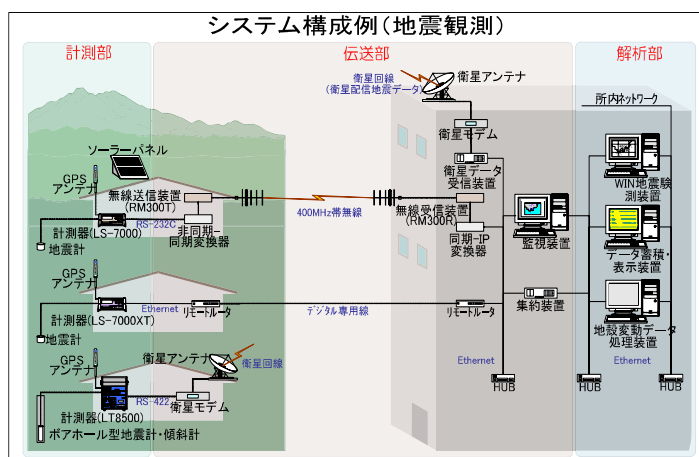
システム構成例（地震観測）

計測部

伝送部

解析部

衛星回線
（衛星配信地震データ）

衛星アンテナ

衛星モデム

衛星データ受信装置

所内ネットワーク

ソーラーパネル

GPSアンテナ

無線送信装置（RM300T）

RS-232C

非同期－同期変換器

400MHz帯無線

無線受信装置（RM300R）

同期-IP変換器

監視装置

WIN地震験測装置

データ蓄積・表示装置

計測器（LS-7000）

地震計

GPSアンテナ

Ethernet

リモートルータ

デジタル専用線

リモートルータ

集約装置

計測器（LS-7000XT）

地震計

地殻変動データ処理装置

Ethernet

GPSアンテナ

衛星アンテナ

衛星回線

Ethernet

RS-422

衛星モデム

HUB

HUB

HUB

計測器（LT8500）

ボアホール型地震計・傾斜計